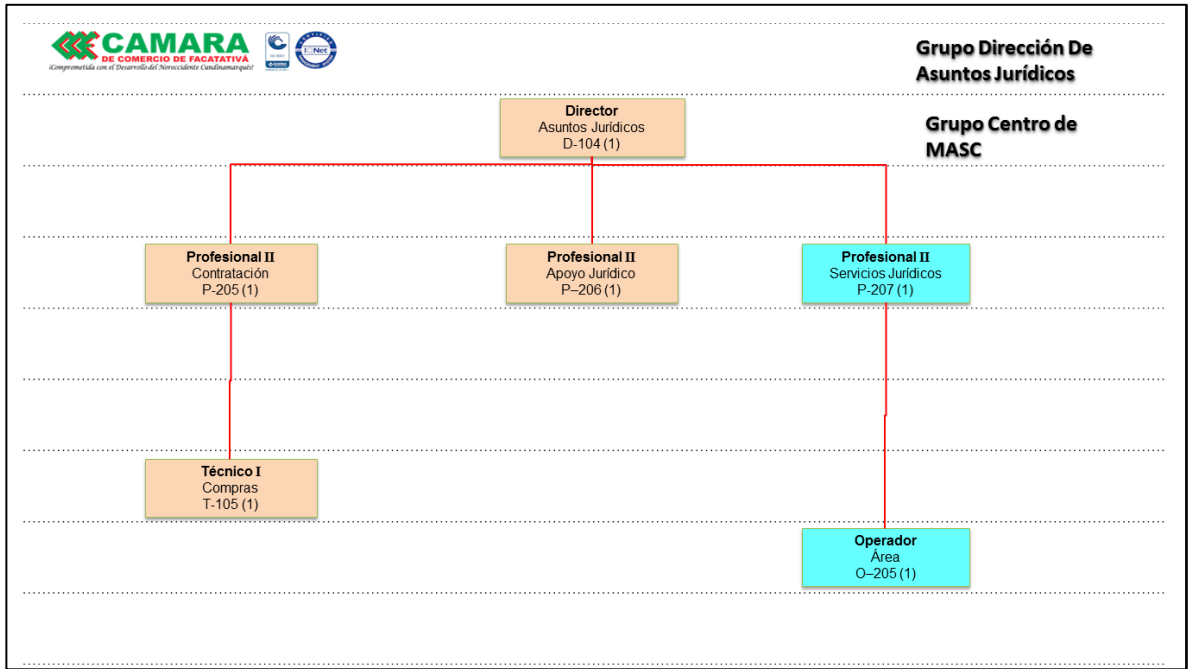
CAMARA
DE COMERCIO DE FACATATIVÁ
¡Comprometida con el Desarrollo del Noroccidente Cundinamarqués!

IQNet

Grupo Dirección De Asuntos Jurídicos

Grupo Centro de MASC

Director
Asuntos Jurídicos
D-104 (1)

Profesional II
Contratación
P-205 (1)

Profesional II
Apoyo Jurídico
P–206 (1)

Profesional II
Servicios Jurídicos
P-207 (1)

Técnico I
Compras
T-105 (1)

Operador
Área
O–205 (1)